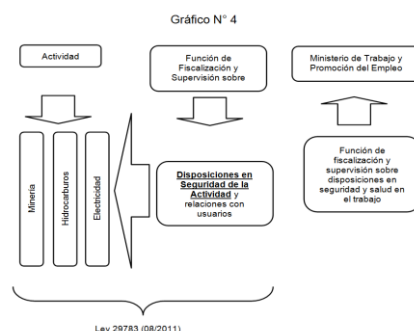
Gráfico N° 4

Actividad

Función de Fiscalización y Supervisión sobre

Ministerio de Trabajo y Promoción del Empleo

Minería

Hidrocarburos

Electricidad

Disposiciones en Seguridad de la Actividad y relaciones con usuarios

Función de fiscalización y supervisión sobre disposiciones en seguridad y salud en el trabajo

Ley 29783 (08/2011)